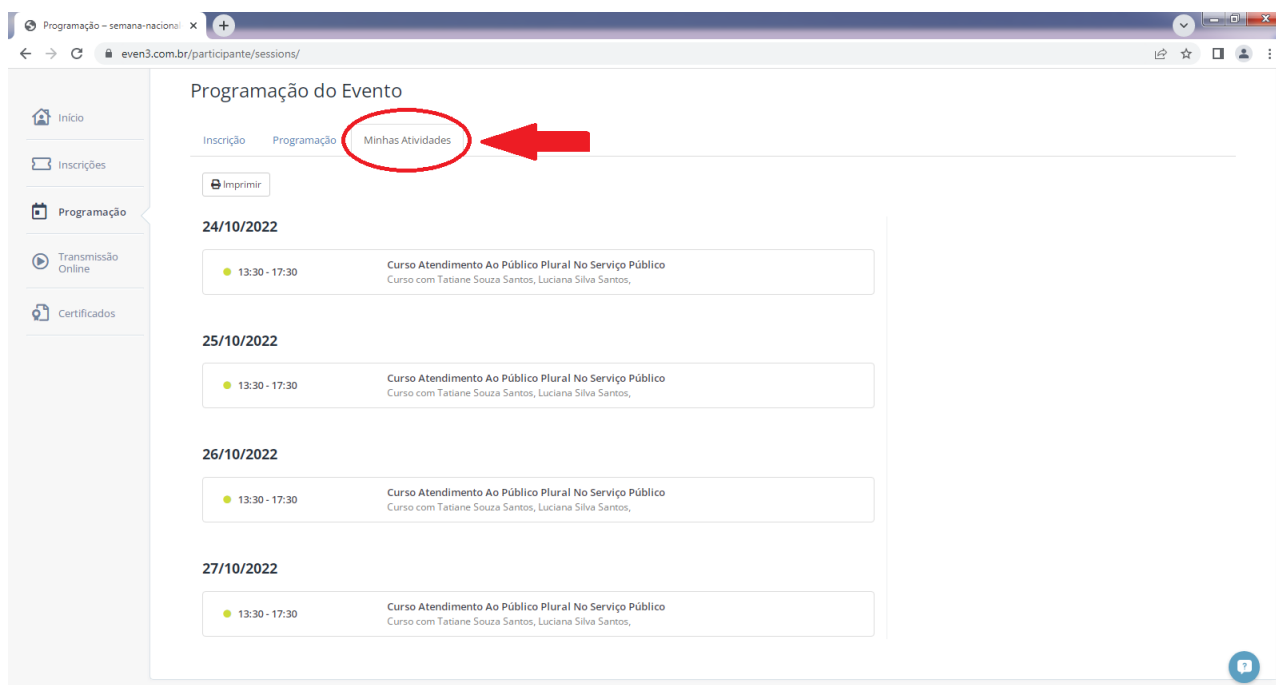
Programação – semana-nacional ×

even3.com.br/participante/sessions/

Início

Inscrições

Programação

Transmissão Online

Certificados

Programação do Evento

Inscrição Programação Minhas Atividades

Imprimir

24/10/2022

13:30 - 17:30

Curso Atendimento Ao Público Plural No Serviço Público
Curso com Tatiane Souza Santos, Luciana Silva Santos,

25/10/2022

13:30 - 17:30

Curso Atendimento Ao Público Plural No Serviço Público
Curso com Tatiane Souza Santos, Luciana Silva Santos,

26/10/2022

13:30 - 17:30

Curso Atendimento Ao Público Plural No Serviço Público
Curso com Tatiane Souza Santos, Luciana Silva Santos,

27/10/2022

13:30 - 17:30

Curso Atendimento Ao Público Plural No Serviço Público
Curso com Tatiane Souza Santos, Luciana Silva Santos,